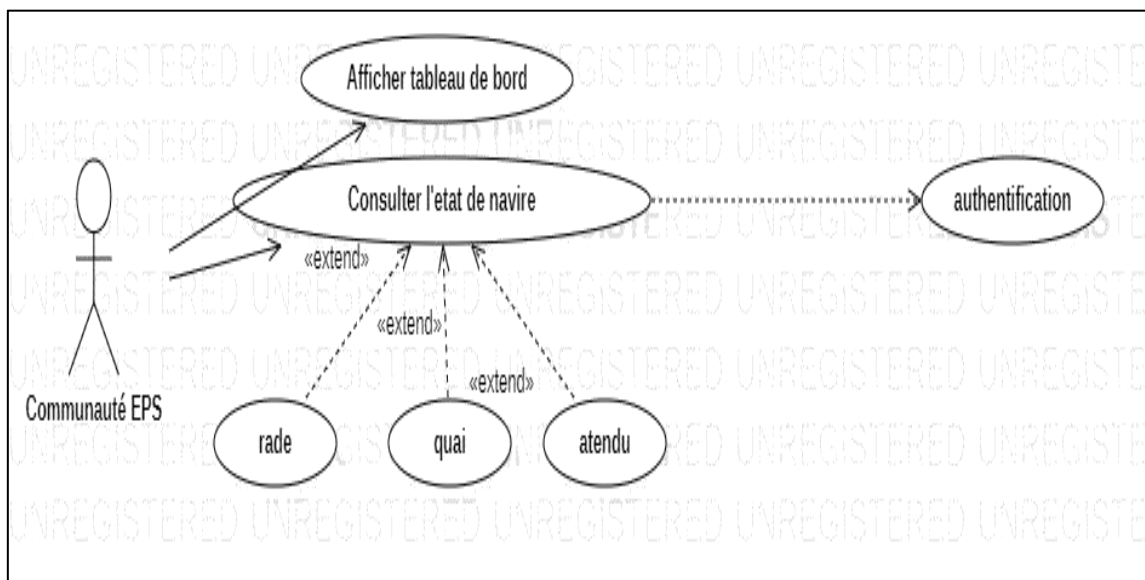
UNREGISTERED UNREGISTERED UNREGISTERED UNREGISTERED UNREGISTE
UNREGISTERED UNREGISTERED UNREGISTERED UNREGISTERED UNREGISTE
UNREGISTERED UNREGISTERED UNREGISTERED UNREGISTERED UNREGISTE
UNREGISTERED UNREGISTERED UNREGISTERED UNREGISTERED UNREGISTE
UNREGISTERED UNREGISTERED UNREGISTERED UNREGISTERED UNREGISTE
UNREGISTERED UNREGISTERED UNREGISTERED UNREGISTERED UNREGISTE
UNREGISTERED UNREGISTERED UNREGISTERED UNREGISTERED UNREGISTE

Afficher tableau de bord

Consulter l'etat de navire

authentification

Communauté EPS

«extend»

«extend»

«extend»

rade

quai

atendu